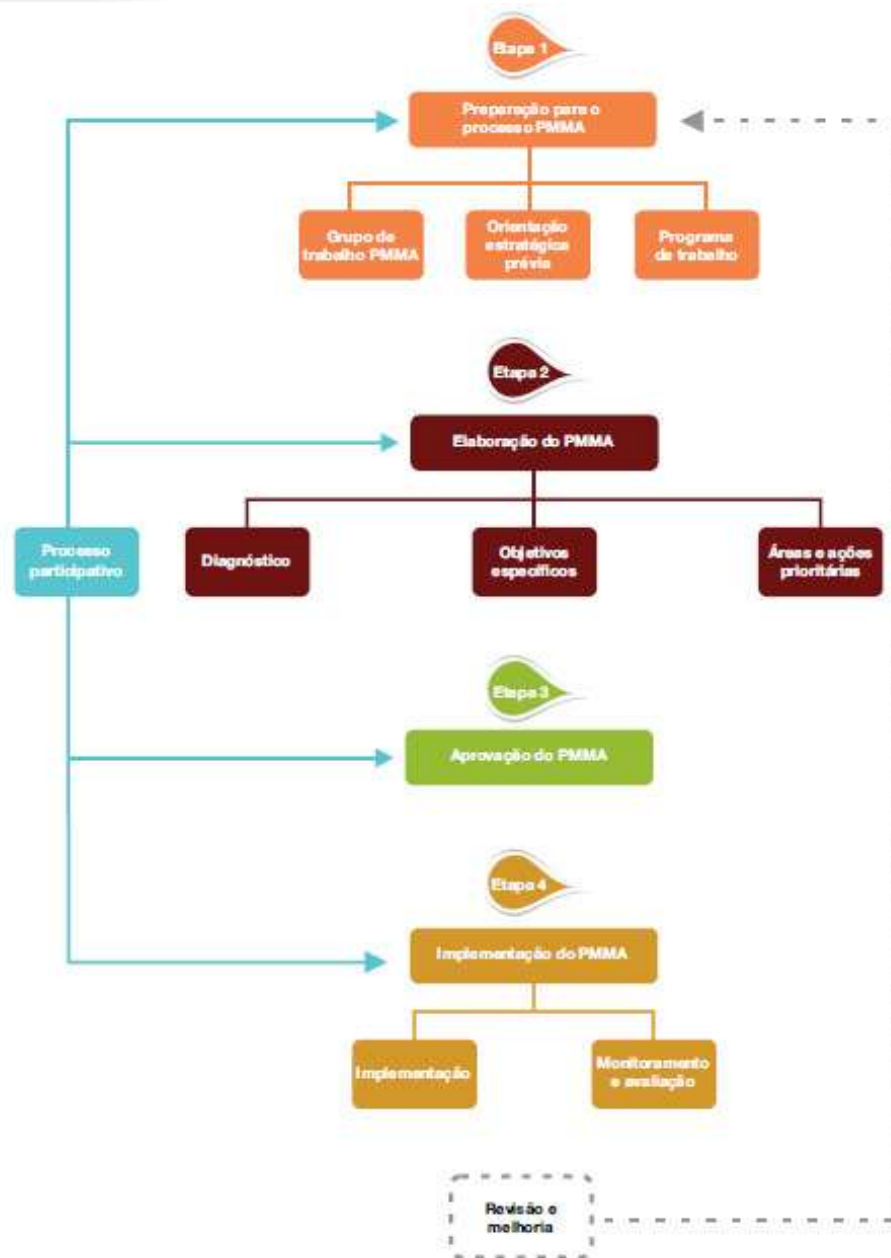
Etapa 1

Preparação para o processo PMMA

Grupo de trabalho PMMA

Orientação estratégica prévia

Programa de trabalho

Etapa 2

Elaboração do PMMA

Processo participativo

Diagnóstico

Objetivos específicos

Áreas e ações prioritárias

Etapa 3

Aprovação do PMMA

Etapa 4

Implementação do PMMA

Implementação

Monitoramento e avaliação

Revisão e melhoria